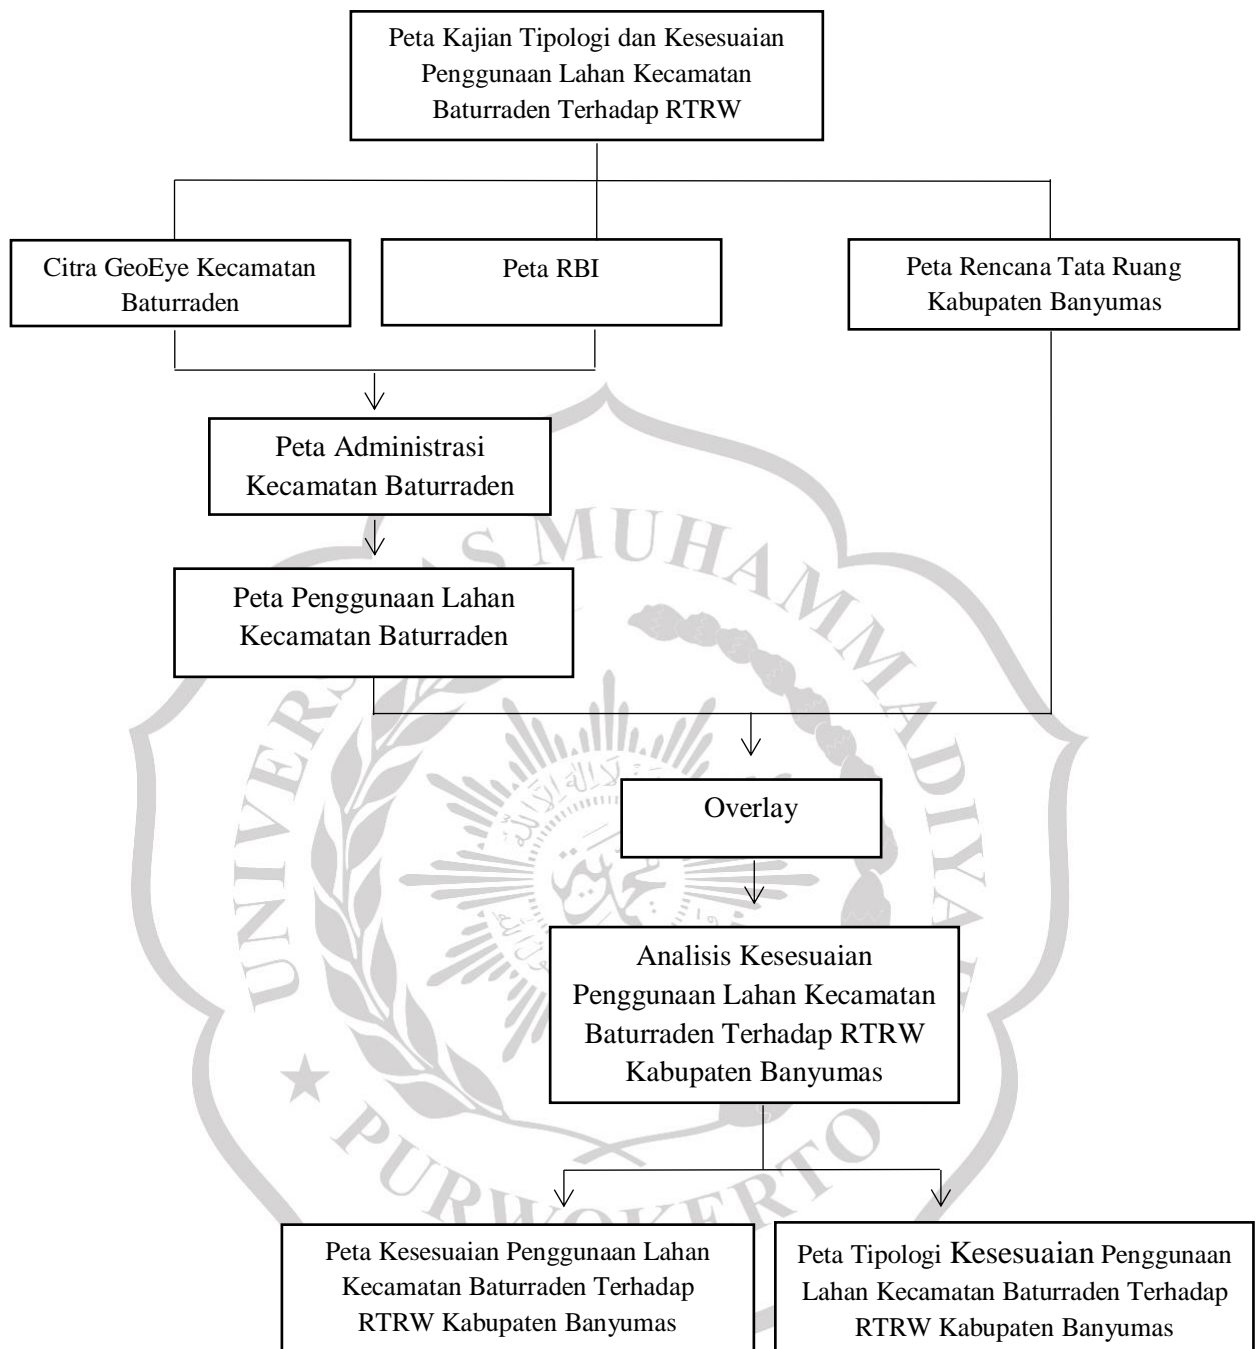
Peta Kajian Tipologi dan Kesesuaian Penggunaan Lahan Kecamatan Baturraden Terhadap RTRW

Citra GeoEye Kecamatan Baturraden

Peta RBI

Peta Rencana Tata Ruang Kabupaten Banyumas

Peta Administrasi Kecamatan Baturraden

Peta Penggunaan Lahan Kecamatan Baturraden

Overlay

Analisis Kesesuaian Penggunaan Lahan Kecamatan Baturraden Terhadap RTRW Kabupaten Banyumas

Peta Kesesuaian Penggunaan Lahan Kecamatan Baturraden Terhadap RTRW Kabupaten Banyumas

Peta Tipologi Kesesuaian Penggunaan Lahan Kecamatan Baturraden Terhadap RTRW Kabupaten Banyumas

UNIVERSITAS MUHAMMADIYAH PURWOKERTO